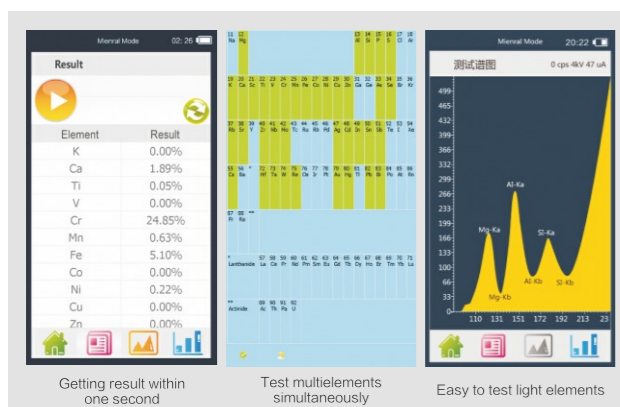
Mienral Mode 02:26

Result

| Element | Result |
|---|---|
| K | 0.00% |
| Ca | 1.89% |
| Ti | 0.05% |
| V | 0.00% |
| Cr | 24.85% |
| Mn | 0.63% |
| Fe | 5.10% |
| Co | 0.00% |
| Ni | 0.22% |
| Cu | 0.00% |
| Zn | 0.00% |

Getting result within one second

11 Na 12 Mg 13 Al 14 Si 15 P 16 S 17 Cl 18 Ar
19 K 20 Ca 21 Sc 22 Ti 23 V 24 Cr 25 Mn 26 Fe 27 Co 28 Ni 29 Cu 30 Zn 31 Ga 32 Ge 33 As 34 Se 35 Br 36 Kr
37 Rb 38 Sr 39 Y 40 Zr 41 Nb 42 Mo 43 Tc 44 Ru 45 Rh 46 Pd 47 Ag 48 Cd 49 In 50 Sn 51 Sb 52 Te 53 I 54 Xe
55 Cs 56 Ba * 72 Hf 73 Ta 74 W 75 Re 76 Os 77 Ir 78 Pt 79 Au 80 Hg 81 Tl 82 Pb 83 Bi 84 Po 85 At 86 Rn
87 Fr 88 Ra **
* Lanthanide 57 La 58 Ce 59 Pr 60 Nd 61 Pm 62 Sm 63 Eu 64 Gd 65 Tb 66 Dy 67 Ho 68 Er 69 Tm 70 Yb 71 Lu
** Actinide 89 Ac 90 Th 91 Pa 92 U

Test multielements simultaneously

Mienral Mode 20:22

测试谱图 0 cps 4kV 47 uA

499 465 432 399 365 332 299 266 233 199 166 133 99 66 33

Mg-Ka Mg-Kb Al-Ka Al-Kb Si-Ka Si-Kb

110 131 151 172 192 213 23

Easy to test light elements